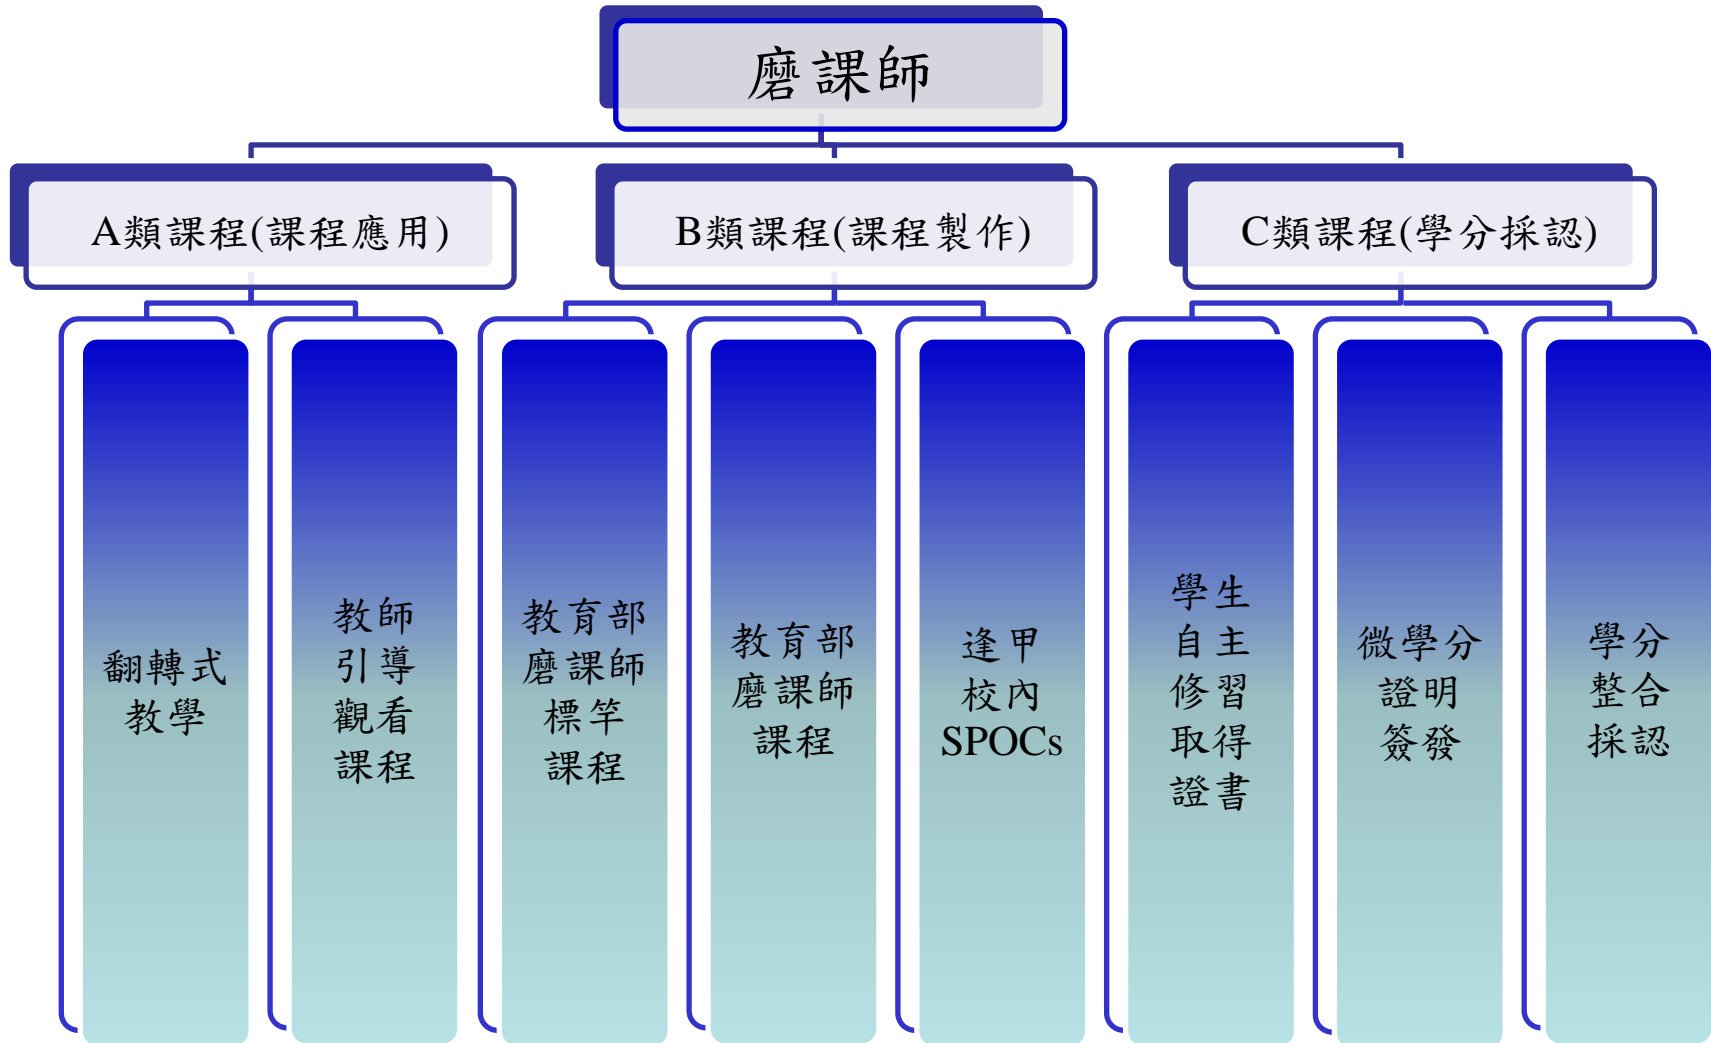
磨課師

A類課程(課程應用)

B類課程(課程製作)

C類課程(學分採認)

翻轉式教學

教師引導觀看課程

教育部磨課師標竿課程

教育部磨課師課程

逢甲校內SPOCs

學生自主修習取得證書

微學分證明簽發

學分整合採認